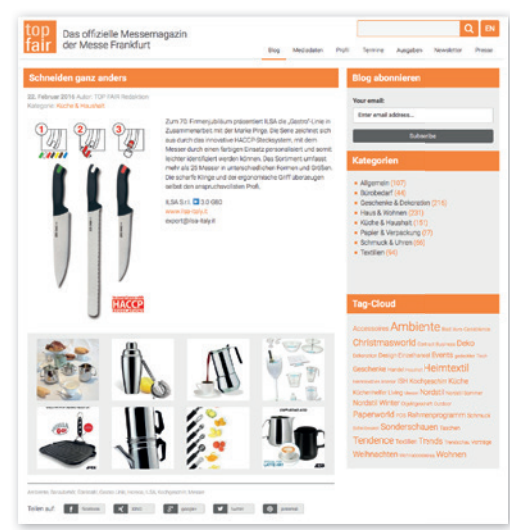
top fair

Das offizielle Messemagazin der Messe Frankfurt

EN

Blog Messedaten Profil Termine Ausgaben Newsletter Presse

Schneiden ganz anders

22. Februar 2016 Autor: TOP FAIR Redaktion
Kategorie: Küche & Haushalt

1 2 3

HACCP

Zum 70. Firmenjubiläum präsentiert ILSA die „Gastro"-Linie in Zusammenarbeit mit der Marke Pirge. Die Serie zeichnet sich aus durch das innovative HACCP-Stecksystem, mit dem Messer durch einen farbigen Einsatz personalisiert und somit leichter identifiziert werden können. Das Sortiment umfasst mehr als 25 Messer in unterschiedlichen Formen und Größen. Die scharfe Klinge und der ergonomische Griff überzeugen selbst den anspruchsvollsten Profi.

ILSA S.r.l. 3.0 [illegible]
www.ilsa-italy.it
export@ilsa-italy.it

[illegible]

Teilen auf: facebook xing google+ twitter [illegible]

Blog abonnieren

Your email:
Enter email address...
Subscribe

Kategorien

Allgemein (107)
Bürobedarf (44)
Geschenke & Dekoration (216)
Haus & Wohnen (331)
Küche & Haushalt (151)
Papier & Verpackung (77)
Schmuck & Uhren (86)
Textilien (94)

Tag-Cloud

Accessoires Ambiente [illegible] Christmasworld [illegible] Deko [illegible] Design Einzelhandel Events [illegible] Geschenke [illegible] Heimtextil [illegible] ISH Kochgeschirr Küche Küchenhelfer Living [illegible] Nordic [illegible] Nordstil Winter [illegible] Paperworld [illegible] Rahmenprogramm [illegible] Sonderschauen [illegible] Tendence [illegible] Trends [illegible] Weihnachten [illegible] Wohnen